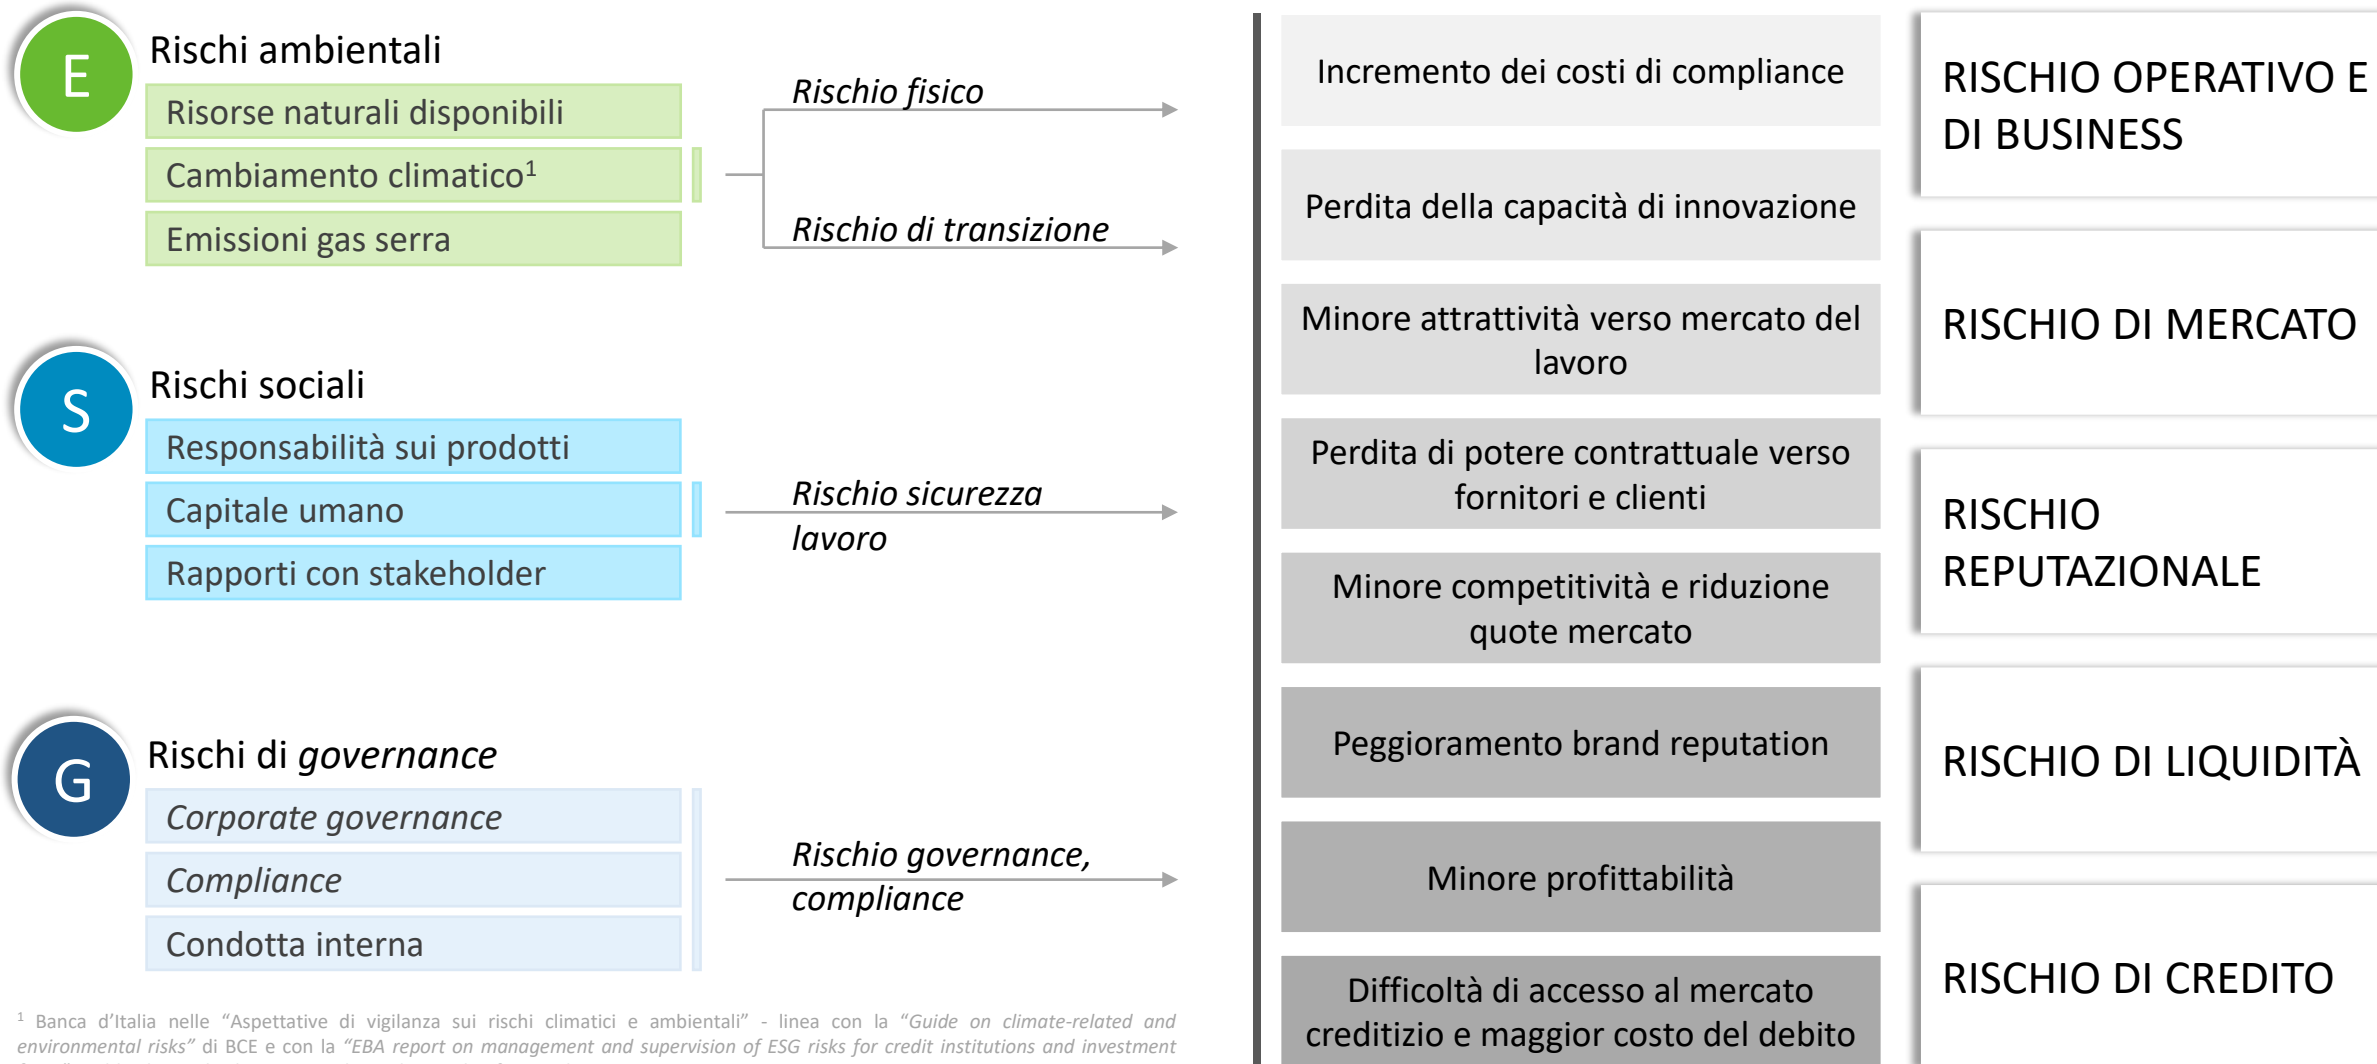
E

Rischi ambientali

Risorse naturali disponibili

Cambiamento climatico$^1$

Emissioni gas serra

Rischio fisico

Rischio di transizione

S

Rischi sociali

Responsabilità sui prodotti

Capitale umano

Rapporti con stakeholder

Rischio sicurezza lavoro

G

Rischi di governance

Corporate governance

Compliance

Condotta interna

Rischio governance, compliance

Incremento dei costi di compliance

Perdita della capacità di innovazione

Minore attrattività verso mercato del lavoro

Perdita di potere contrattuale verso fornitori e clienti

Minore competitività e riduzione quote mercato

Peggioramento brand reputation

Minore profittabilità

Difficoltà di accesso al mercato creditizio e maggior costo del debito

RISCHIO OPERATIVO E DI BUSINESS

RISCHIO DI MERCATO

RISCHIO REPUTAZIONALE

RISCHIO DI LIQUIDITÀ

RISCHIO DI CREDITO

$^1$ Banca d'Italia nelle "Aspettative di vigilanza sui rischi climatici e ambientali" - linea con la "Guide on climate-related and environmental risks" di BCE e con la "EBA report on management and supervision of ESG risks for credit institutions and investment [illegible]